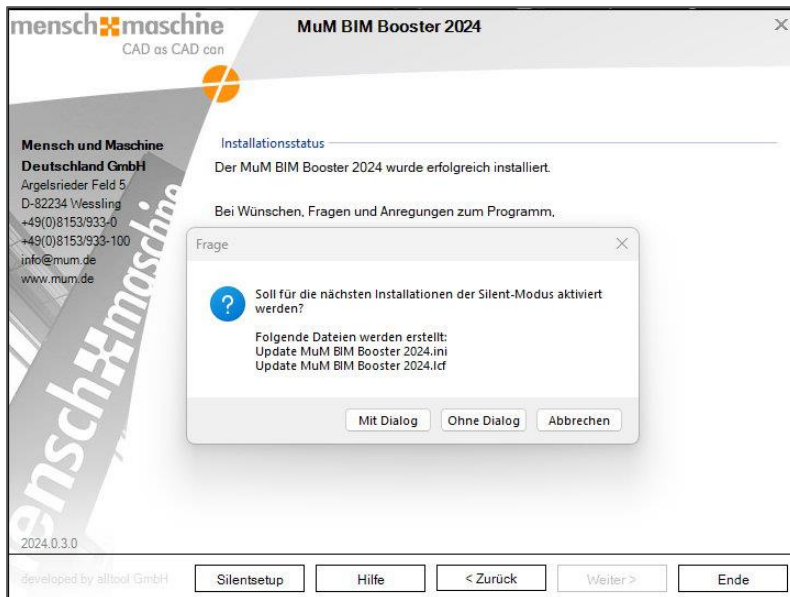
mensch maschine
CAD as CAD can

MuM BIM Booster 2024

×

Mensch und Maschine Deutschland GmbH
Argelsrieder Feld 5
D-82234 Wessling
+49(0)8153/933-0
+49(0)8153/933-100
info@mum.de
www.mum.de

Installationsstatus

Der MuM BIM Booster 2024 wurde erfolgreich installiert.

Bei Wünschen, Fragen und Anregungen zum Programm,

Frage

×

Soll für die nächsten Installationen der Silent-Modus aktiviert werden?

Folgende Dateien werden erstellt:
Update MuM BIM Booster 2024.ini
Update MuM BIM Booster 2024.lcf

Mit Dialog
Ohne Dialog
Abbrechen

mensch maschine

2024.0.3.0

developed by alltool GmbH

Silentsetup
Hilfe
< Zurück
Weiter >
Ende